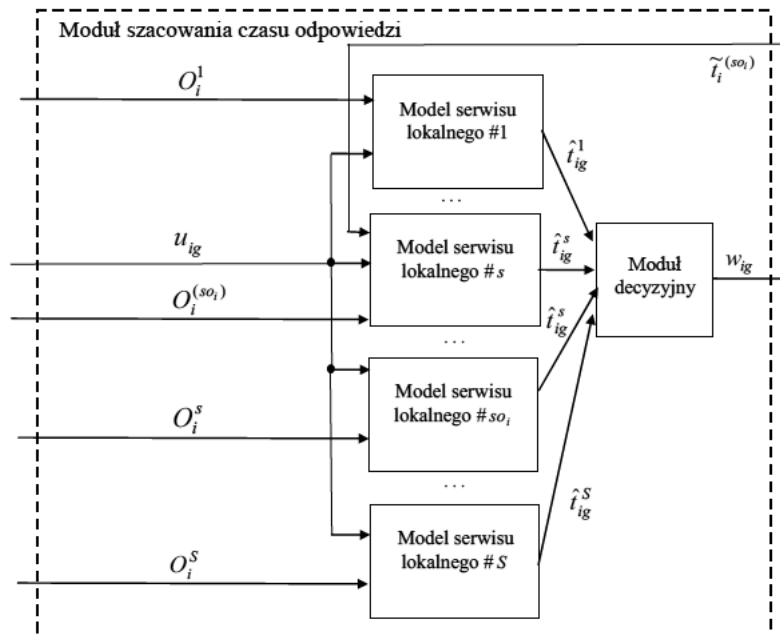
Moduł szacowania czasu odpowiedzi

$\widetilde{t}_i^{(so_i)}$

$O_i^1$

Model serwisu lokalnego #1

$\hat{t}_{ig}^1$

...

$u_{ig}$

Model serwisu lokalnego # $s$

$\hat{t}_{ig}^s$

Moduł decyzyjny

$w_{ig}$

$O_i^{(so_i)}$

$\hat{t}_{ig}^s$

...

$O_i^s$

Model serwisu lokalnego # $so_i$

...

$\hat{t}_{ig}^S$

$O_i^S$

Model serwisu lokalnego # $S$